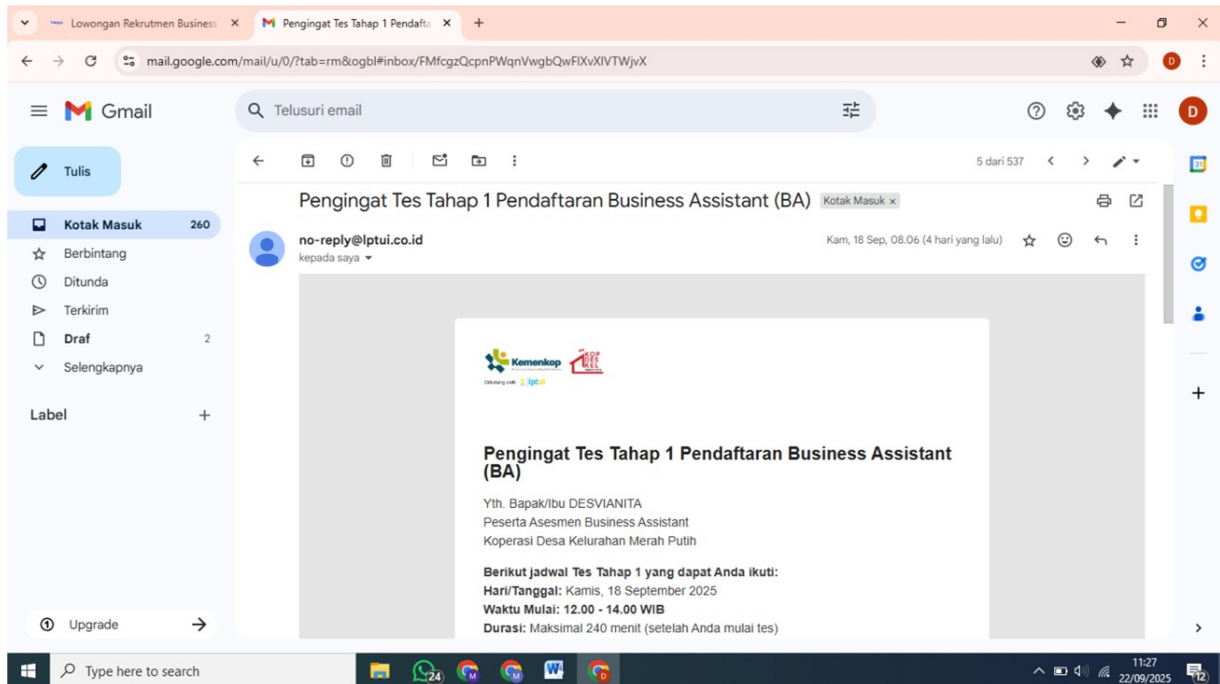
Lowongan Rekrutmen Business ×
Pengingat Tes Tahap 1 Pendafta ×
+

mail.google.com/mail/u/0/?tab=rm&ogbl#inbox/FMfcgzQcpnPWqnVwgbQwFlXvXlVTWjvX

Gmail
Telusuri email

Tulis
Kotak Masuk 260
Berbintang
Ditunda
Terkirim
Draf 2
Selengkapnya

Label +

Upgrade

5 dari 537

Pengingat Tes Tahap 1 Pendaftaran Business Assistant (BA) Kotak Masuk ×

no-reply@lptui.co.id
kepada saya
Kam, 18 Sep, 08.06 (4 hari yang lalu)

Kemenkop
Didukung oleh lptui

Pengingat Tes Tahap 1 Pendaftaran Business Assistant (BA)

Yth. Bapak/Ibu DESVIANITA
Peserta Asesmen Business Assistant
Koperasi Desa Kelurahan Merah Putih

Berikut jadwal Tes Tahap 1 yang dapat Anda ikuti:
Hari/Tanggal: Kamis, 18 September 2025
Waktu Mulai: 12.00 - 14.00 WIB
Durasi: Maksimal 240 menit (setelah Anda mulai tes)

Type here to search
24
11:27
22/09/2025
12